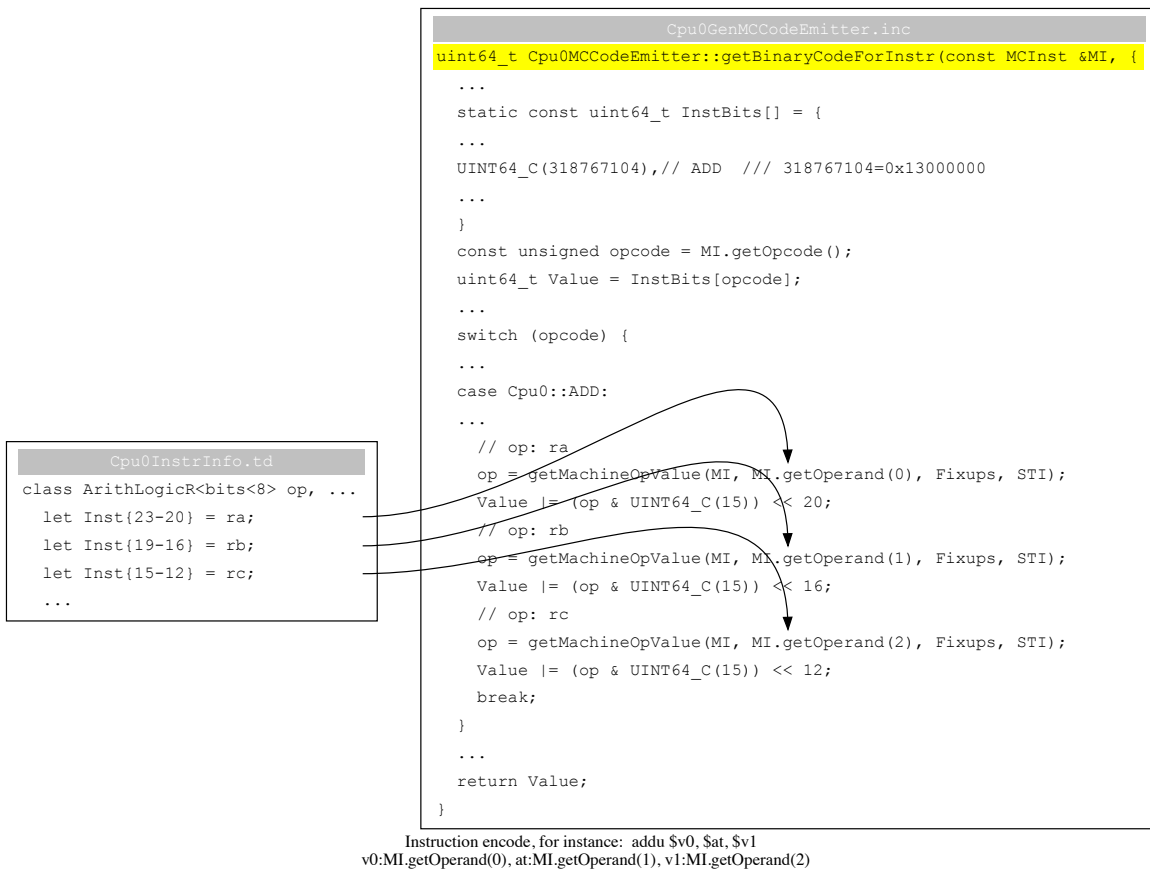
Cpu0GenMCCodeEmitter.inc

uint64_t Cpu0MCCodeEmitter::getBinaryCodeForInstr(const MCInst &MI, {

...

static const uint64_t InstBits[] = {

...

UINT64_C(318767104),// ADD /// 318767104=0x13000000

...

}

const unsigned opcode = MI.getOpcode();

uint64_t Value = InstBits[opcode];

...

switch (opcode) {

...

case Cpu0::ADD:

...

// op: ra

op = getMachineOpValue(MI, MI.getOperand(0), Fixups, STI);

Value |= (op & UINT64_C(15)) << 20;

// op: rb

op = getMachineOpValue(MI, MI.getOperand(1), Fixups, STI);

Value |= (op & UINT64_C(15)) << 16;

// op: rc

op = getMachineOpValue(MI, MI.getOperand(2), Fixups, STI);

Value |= (op & UINT64_C(15)) << 12;

break;

}

...

return Value;

}

Cpu0InstrInfo.td

class ArithLogicR<bits<8> op, ...

let Inst{23-20} = ra;

let Inst{19-16} = rb;

let Inst{15-12} = rc;

...

Instruction encode, for instance: addu $v0, $at, $v1
v0:MI.getOperand(0), at:MI.getOperand(1), v1:MI.getOperand(2)